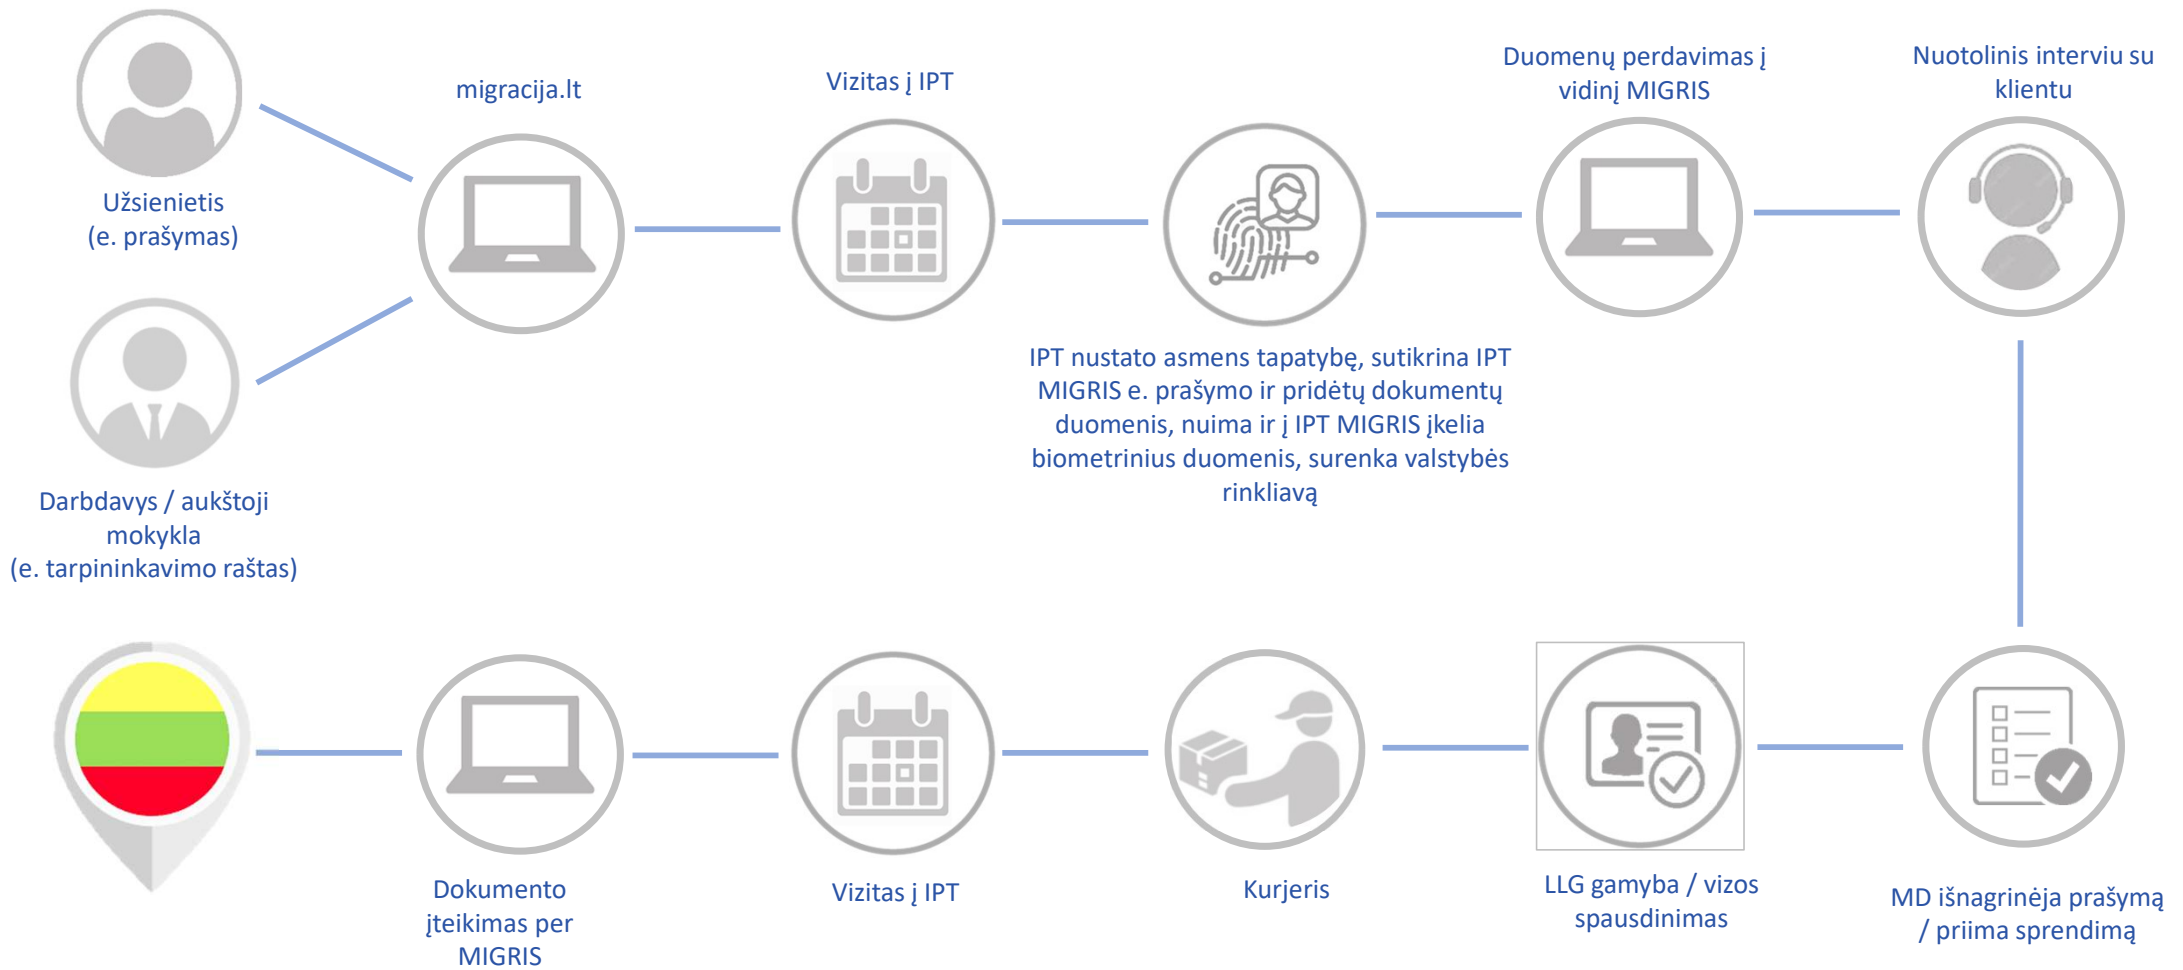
Užsienietis
(e. prašymas)

Darbdavys / aukštoji mokykla
(e. tarpininkavimo raštas)

migracija.lt

Vizitas į IPT

IPT nustato asmens tapatybę, sutikrina IPT MIGRIS e. prašymo ir pridėtų dokumentų duomenis, nuima ir į IPT MIGRIS įkelia biometrinius duomenis, surenka valstybės rinkliavą

Duomenų perdavimas į vidinį MIGRIS

Nuotolinis interviu su klientu

MD išnagrinėja prašymą / priima sprendimą

LLG gamyba / vizos spausdinimas

Kurjeris

Vizitas į IPT

Dokumento įteikimas per MIGRIS